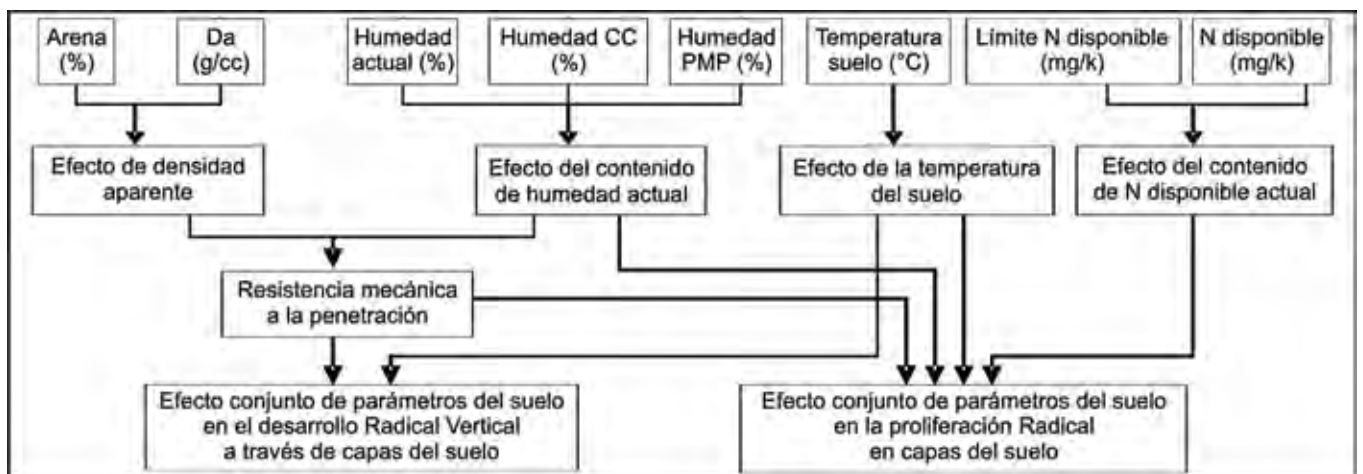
Arena (%)

Da (g/cc)

Humedad actual (%)

Humedad CC (%)

Humedad PMP (%)

Temperatura suelo (°C)

Límite N disponible (mg/k)

N disponible (mg/k)

Efecto de densidad aparente

Efecto del contenido de humedad actual

Efecto de la temperatura del suelo

Efecto del contenido de N disponible actual

Resistencia mecánica a la penetración

Efecto conjunto de parámetros del suelo en el desarrollo Radical Vertical a través de capas del suelo

Efecto conjunto de parámetros del suelo en la proliferación Radical en capas del suelo